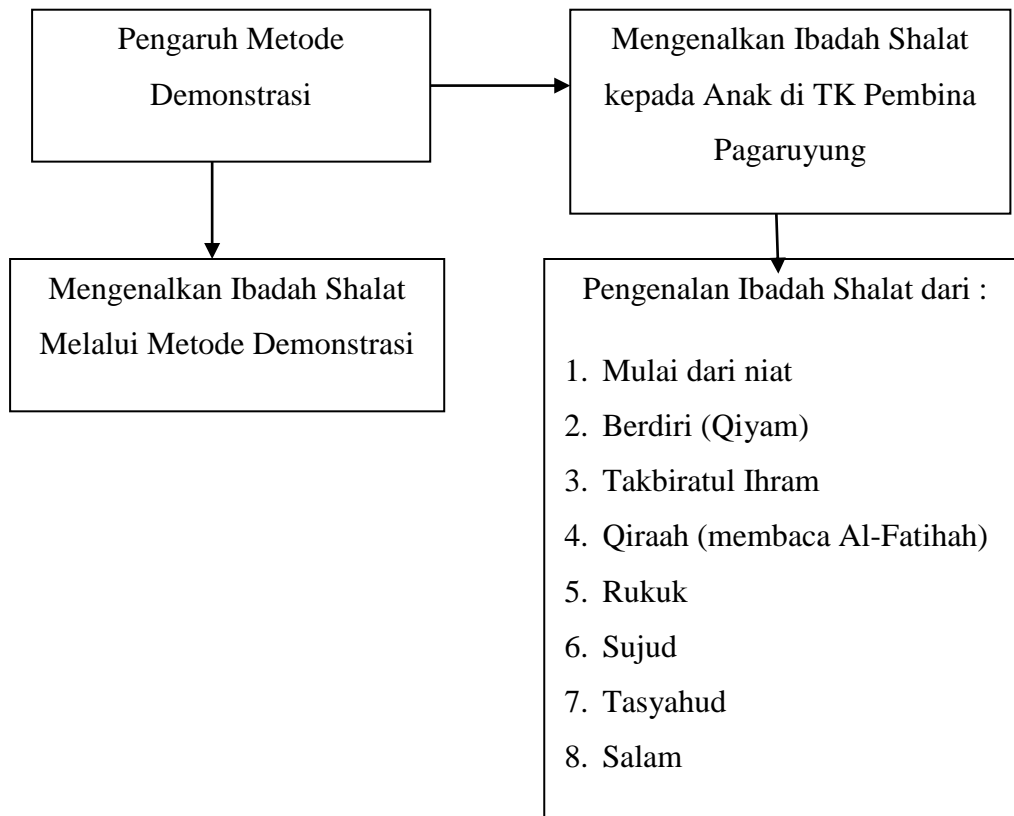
Pengaruh Metode Demonstrasi

Mengenalkan Ibadah Shalat kepada Anak di TK Pembina Pagaruyung

Mengenalkan Ibadah Shalat Melalui Metode Demonstrasi

Pengenalan Ibadah Shalat dari :

1. Mulai dari niat
2. Berdiri (Qiyam)
3. Takbiratul Ihram
4. Qiraah (membaca Al-Fatihah)
5. Rukuk
6. Sujud
7. Tasyahud
8. Salam